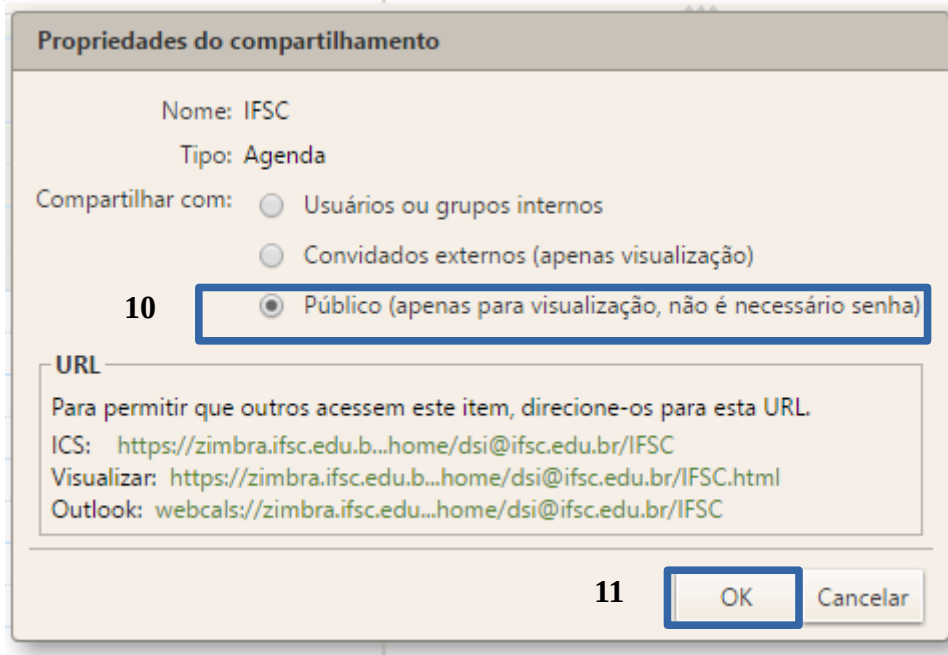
Propriedades do compartilhamento

Nome: IFSC

Tipo: Agenda

Compartilhar com: Usuários ou grupos internos

Convidados externos (apenas visualização)

10 Público (apenas para visualização, não é necessário senha)

URL

Para permitir que outros acessem este item, direcione-os para esta URL.

ICS: https://zimbra.ifsc.edu.b...home/dsi@ifsc.edu.br/IFSC

Visualizar: https://zimbra.ifsc.edu.b...home/dsi@ifsc.edu.br/IFSC.html

Outlook: webcals://zimbra.ifsc.edu...home/dsi@ifsc.edu.br/IFSC

11 OK Cancelar